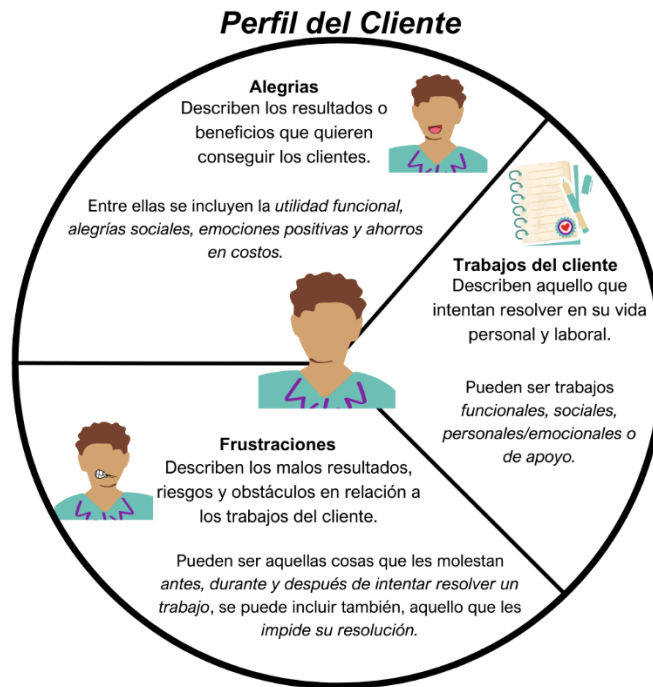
Perfil del Cliente

Alegrias
Describen los resultados o beneficios que quieren conseguir los clientes.

Entre ellas se incluyen la *utilidad funcional, alegrías sociales, emociones positivas y ahorros en costos.*

Trabajos del cliente
Describen aquello que intentan resolver en su vida personal y laboral.

Pueden ser trabajos *funcionales, sociales, personales/emocionales o de apoyo.*

Frustraciones
Describen los malos resultados, riesgos y obstáculos en relación a los trabajos del cliente.

Pueden ser aquellas cosas que les molestan *antes, durante y después de intentar resolver un trabajo*, se puede incluir también, aquello que les *impide su resolución.*